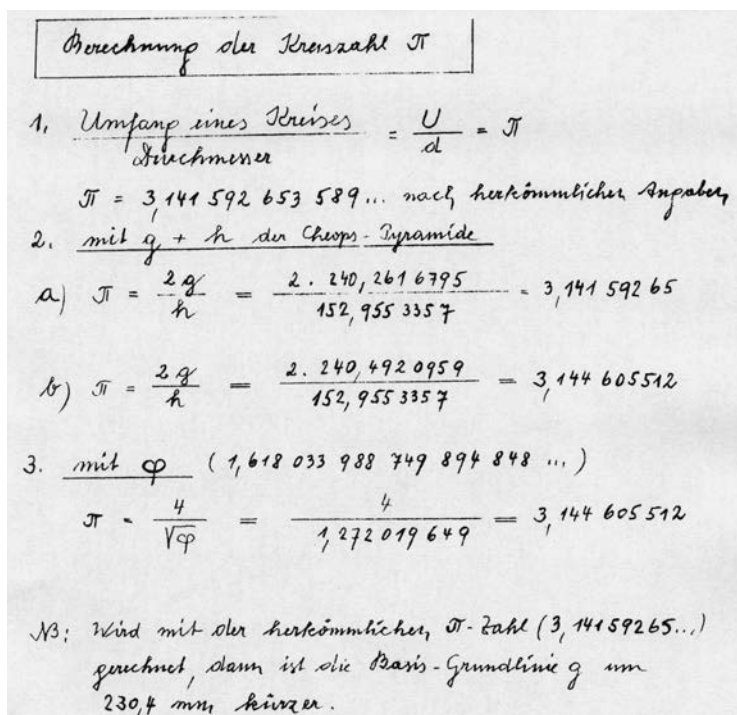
Berechnung der Kreiszahl $\pi$

1. $\frac{\text{Umfang eines Kreises}}{\text{Durchmesser}} = \frac{U}{d} = \pi$

$\pi = 3,141\,592\,653\,589...$ nach herkömmlicher Angaben

2. mit g + h der Cheops-Pyramide

a) $\pi = \frac{2g}{h} = \frac{2 \cdot 240,2616795}{152,9553357} = 3,14159265$

b) $\pi = \frac{2g}{h} = \frac{2 \cdot 240,4920959}{152,9553357} = 3,144605512$

3. mit $\varphi$ $(1,618\,033\,988\,749\,894\,848\,...)$

$\pi = \frac{4}{\sqrt{\varphi}} = \frac{4}{1,272019649} = 3,144605512$

NB: Wird mit der herkömmlichen $\pi$-Zahl (3,14159265...) gerechnet, dann ist die Basis-Grundlinie g um 230,4 mm kürzer.